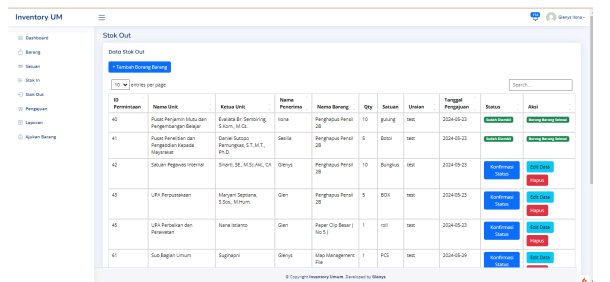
Inventory UM

Glenys Ilona

Dashboard
Barang
Satuan
Stok In
Stok Out
Pengajuan
Laporan
Ajukan Barang

Stok Out

Data Stok Out

+ Tambah Barang Barang

10 entries per page

Search...

| ID Permintaan | Nama Unit | Ketua Unit | Nama Penerima | Nama Barang | Qty | Satuan | Uraian | Tanggal Pengajuan | Status | Aksi |
|---|---|---|---|---|---|---|---|---|---|---|
| 40 | Pusat Penjamin Mutu dan Pengembangan Belajar | Evellata Br. Sembiring, S.Kom., M.Cs. | Ilona | Penghapus Pensil 2B | 10 | gulung | test | 2024-05-23 | Sudah Diambil | Barang Barang Selesai |
| 41 | Pusat Penelitian dan Pengabdian Kepada Mayarakat | Daniel Sutopo Pamungkas, S.T.,M.T., Ph.D. | Seslila | Penghapus Pensil 2B | 5 | Botol | test | 2024-05-23 | Sudah Diambil | Barang Barang Selesai |
| 42 | Satuan Pegawas Internal | Sinarti, SE., M.Si.Akt., CA | Glenys | Penghapus Pensil 2B | 10 | Bungkus | test | 2024-05-23 | Konfirmasi Status | Edit Data Hapus |
| 43 | UPA Perpustakaan | Maryani Septiana, S.Sos., M.Hum. | Glen | Penghapus Pensil 2B | 5 | BOX | test | 2024-05-23 | Konfirmasi Status | Edit Data Hapus |
| 48 | UPA Perbaikan dan Perawatan | Nana Istianto | Glen | Paper Clip Besar ( No 5 ) | 1 | roll | test | 2024-05-23 | Konfirmasi Status | Edit Data Hapus |
| 61 | Sub Bagian Umum | Sugiharti | Glenys | Map Management File | 1 | PCS | test | 2024-05-29 | Konfirmasi Status | Edit Data |

© Copyright Inventory Umum. Developed by Glenys